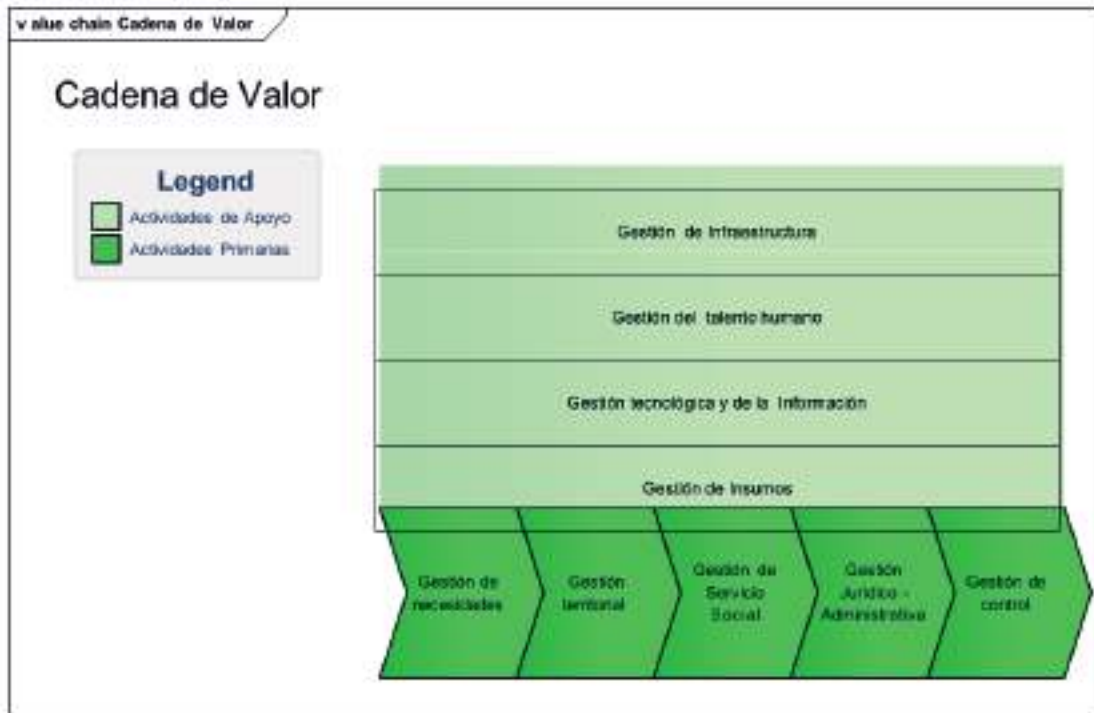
v alue chain Cadena de Valor

Cadena de Valor

Legend
Actividades de Apoyo
Actividades Primarias

Gestión de Infraestructura

Gestión del talento humano

Gestión tecnológica y de la Información

Gestión de Insumos

Gestión de necesidades

Gestión territorial

Gestión de Servicio Social

Gestión Jurídico - Administrativa

Gestión de control